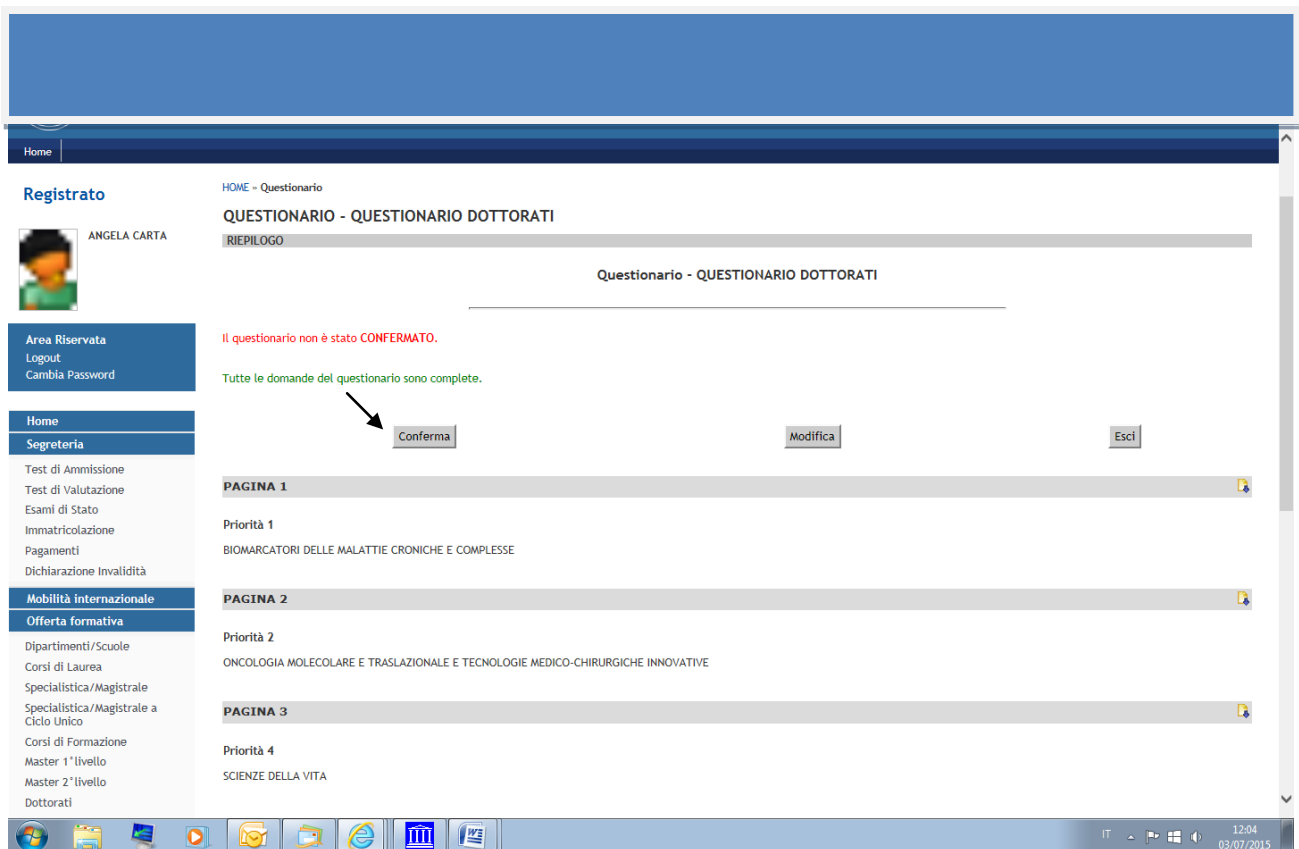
Home

Registrato

ANGELA CARTA

Area Riservata
Logout
Cambia Password

Home
Segreteria
Test di Ammissione
Test di Valutazione
Esami di Stato
Immatricolazione
Pagamenti
Dichiarazione Invalidità
Mobilità internazionale
Offerta formativa
Dipartimenti/Scuole
Corsi di Laurea
Specialistica/Magistrale
Specialistica/Magistrale a Ciclo Unico
Corsi di Formazione
Master 1°livello
Master 2°livello
Dottorati

HOME » Questionario

QUESTIONARIO - QUESTIONARIO DOTTORATI

RIEPILOGO

Questionario - QUESTIONARIO DOTTORATI

Il questionario non è stato CONFERMATO.

Tutte le domande del questionario sono complete.

Conferma

Modifica

Esci

PAGINA 1

Priorità 1

BIOMARCATORI DELLE MALATTIE CRONICHE E COMPLESSE

PAGINA 2

Priorità 2

ONCOLOGIA MOLECOLARE E TRASLAZIONALE E TECNOLOGIE MEDICO-CHIRURGICHE INNOVATIVE

PAGINA 3

Priorità 4

SCIENZE DELLA VITA

IT

12:04
03/07/2015